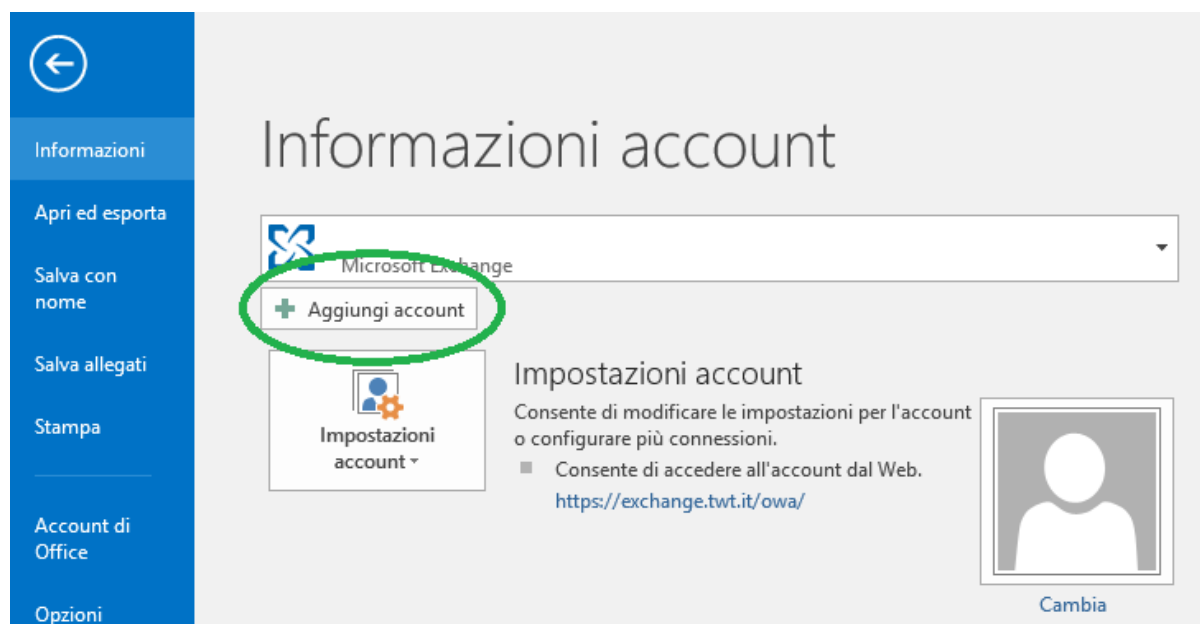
Informazioni

Apri ed esporta

Salva con nome

Salva allegati

Stampa

Account di Office

Opzioni

Informazioni account

Microsoft Exchange

Aggiungi account

Impostazioni account

Impostazioni account

Consente di modificare le impostazioni per l'account o configurare più connessioni.

Consente di accedere all'account dal Web.

https://exchange.twt.it/owa/

Cambia